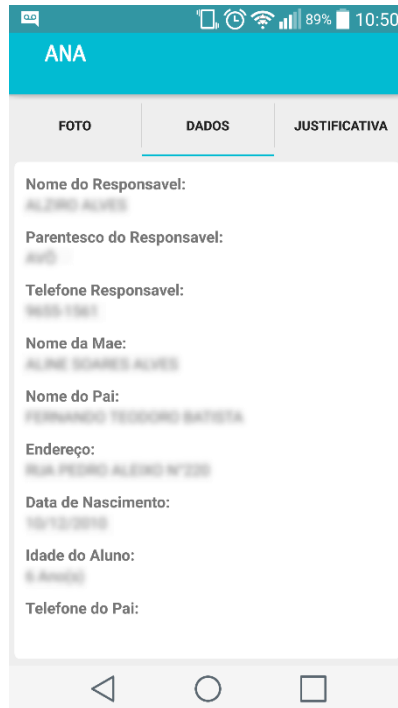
89% 10:50

ANA

FOTO
DADOS
JUSTIFICATIVA

Nome do Responsavel:
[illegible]

Parentesco do Responsavel:
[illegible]

Telefone Responsavel:
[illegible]

Nome da Mae:
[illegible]

Nome do Pai:
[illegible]

Endereço:
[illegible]

Data de Nascimento:
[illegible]

Idade do Aluno:
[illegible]

Telefone do Pai: